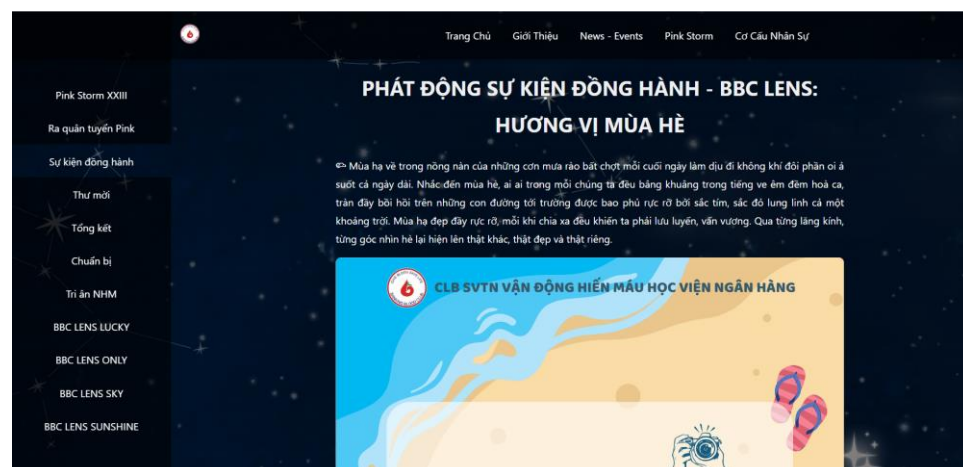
Trang Chủ Giới Thiệu News - Events Pink Storm Cơ Cấu Nhân Sự

Pink Storm XXIII
Ra quân tuyển Pink
Sự kiện đồng hành
Thư mời
Tổng kết
Chuẩn bị
Tri ân NHM
BBC LENS LUCKY
BBC LENS ONLY
BBC LENS SKY
BBC LENS SUNSHINE

PHÁT ĐỘNG SỰ KIỆN ĐỒNG HÀNH - BBC LENS: HƯƠNG VỊ MÙA HÈ

Mùa hạ về trong nồng nàn của những cơn mưa rào bất chợt mỗi cuối ngày làm dịu đi không khí đôi phần oi ả suốt cả ngày dài. Nhắc đến mùa hè, ai ai trong mỗi chúng ta đều bâng khuâng trong tiếng ve êm đềm hoà ca, tràn đầy bồi hồi trên những con đường tới trường được bao phủ rực rỡ bởi sắc tím, sắc đỏ lung linh cả một khoảng trời. Mùa hạ đẹp đầy rực rỡ, mỗi khi chia xa đều khiến ta phải lưu luyến, vấn vương. Qua từng lăng kính, từng góc nhìn hè lại hiện lên thật khác, thật đẹp và thật riêng.

CLB SVTN VẬN ĐỘNG HIẾN MÁU HỌC VIỆN NGÂN HÀNG